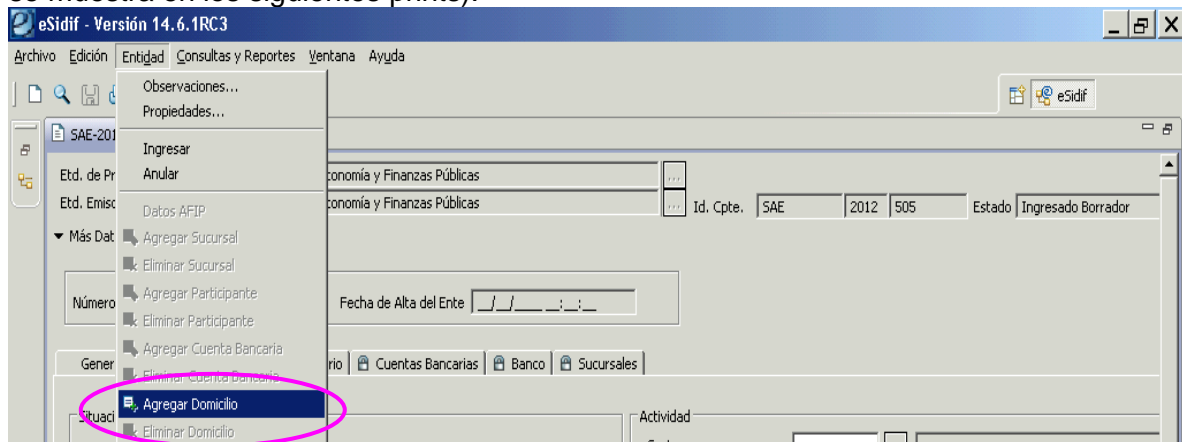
se muestra en los siguientes pints).

eSidif - Versión 14.6.1RC3

Archivo Edición Entidad Consultas y Reportes Ventana Ayuda

Observaciones...
Propiedades...
Ingresar
Anular
Datos AFIP
Agregar Sucursal
Eliminar Sucursal
Agregar Participante
Eliminar Participante
Agregar Cuenta Bancaria
Eliminar Cuenta Bancaria
Agregar Domicilio
Eliminar Domicilio

eSidif

SAE-201

Etd. de Pr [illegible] conomía y Finanzas Públicas
Etd. Emiso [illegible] conomía y Finanzas Públicas ... Id. Cpte. SAE 2012 505 Estado Ingresado Borrador

Más Dat

Número

Fecha de Alta del Ente __/__/____ __:__:__

Gener

rio | Cuentas Bancarias | Banco | Sucursales

Situaci

Actividad